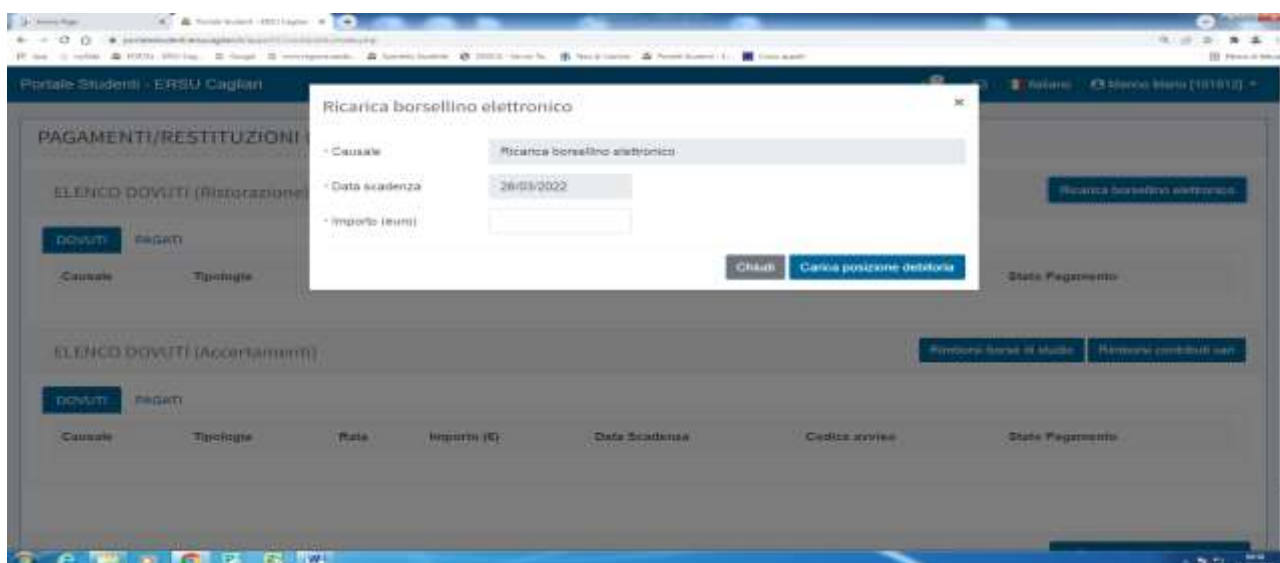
Portale Studenti - ERSU Cagliari

Italiano

PAGAMENTI/RESTITUZIONI

ELENCO DOVUTI (Ristorazione)

Ricarica borsellino elettronico

DOVUTI PAGATI

Causale Tipologia

Stato Pagamento

ELENCO DOVUTI (Accertamenti)

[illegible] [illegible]

DOVUTI PAGATI

| Causale | Tipologia | Rata | Importo (€) | Data Scadenza | Codice avviso | Stato Pagamento |
|---|---|---|---|---|---|---|

Ricarica borsellino elettronico

×

* Causale: Ricarica borsellino elettronico

* Data scadenza: 28/03/2022

* Importo (euro)

Chiudi

Carica posizione debitoria